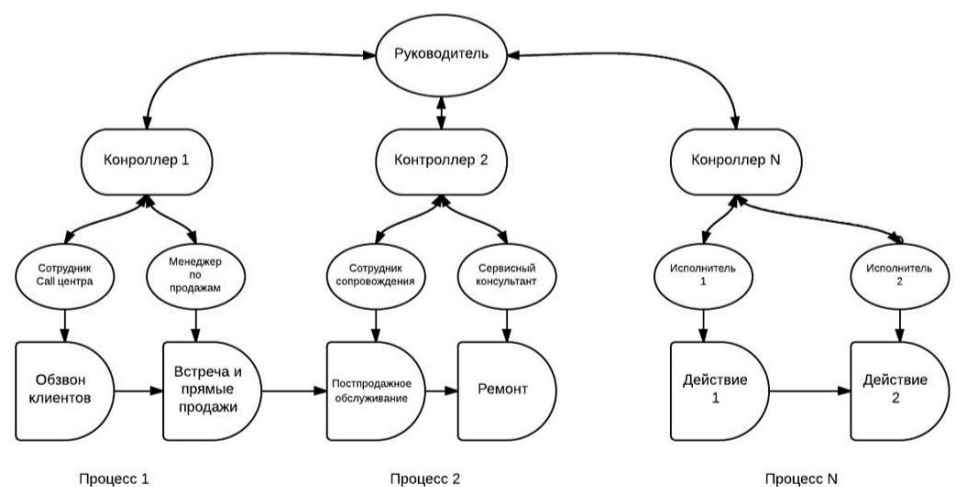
Руководитель

Конроллер 1

Контроллер 2

Конроллер N

Сотрудник Call центра

Менеджер по продажам

Сотрудник сопровождения

Сервисный консультант

Исполнитель 1

Исполнитель 2

Обзвон клиентов

Встреча и прямые продажи

Постпродажное обслуживание

Ремонт

Действие 1

Действие 2

Процесс 1

Процесс 2

Процесс N